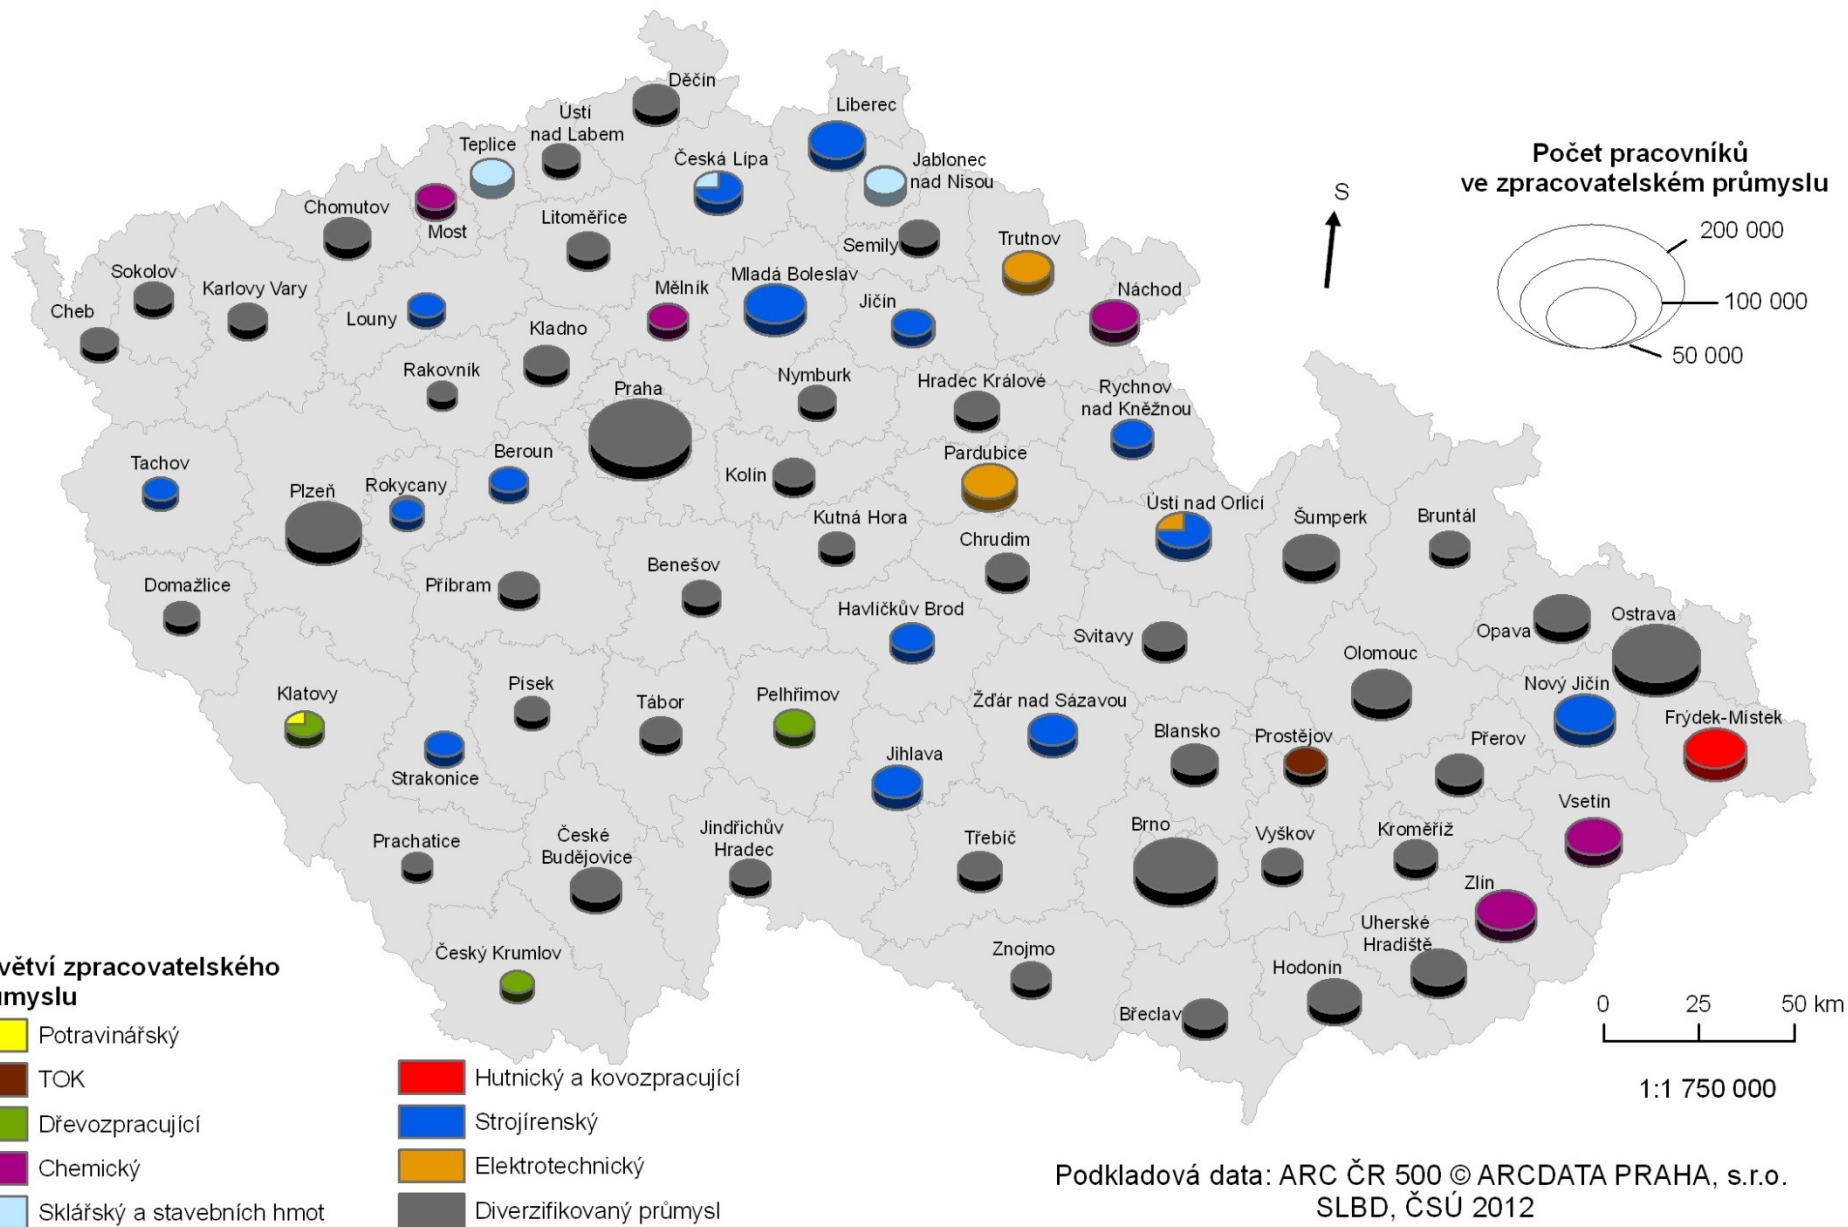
Děčín
Ústí nad Labem
Liberec
Teplice
Česká Lípa
Jablonec nad Nisou
Chomutov
Most
Litoměřice
Semily
Trutnov
Sokolov
Karlovy Vary
Mělník
Mladá Boleslav
Náchod
Cheb
Louny
Jičín
Kladno
Rakovník
Nymburk
Hradec Králové
Rychnov nad Kněžnou
Praha
Tachov
Beroun
Pardubice
Plzeň
Rokycany
Kolín
Ústí nad Orlicí
Kutná Hora
Šumperk
Bruntál
Chrudim
Domažlice
Příbram
Benešov
Havlíčkův Brod
Opava
Ostrava
Svitavy
Olomouc
Klatovy
Písek
Tábor
Pelhřimov
Nový Jičín
Žďár nad Sázavou
Frýdek-Místek
Blansko
Prostějov
Přerov
Jihlava
Strakonice
Vsetín
Jindřichův Hradec
Brno
České Budějovice
Prachatice
Třebíč
Vyškov
Kroměříž
Zlín
Uherské Hradiště
Český Krumlov
Znojmo
Hodonín
Břeclav

Počet pracovníků ve zpracovatelském průmyslu
200 000
100 000
50 000

S

větví zpracovatelského
ůmyslu
Potravinářský
TOK
Dřevozpracující
Chemický
Sklářský a stavebních hmot
Hutnický a kovozpracující
Strojírenský
Elektrotechnický
Diverzifikovaný průmysl

0 25 50 km
1:1 750 000

Podkladová data: ARC ČR 500 © ARCDATA PRAHA, s.r.o.
SLBD, ČSÚ 2012